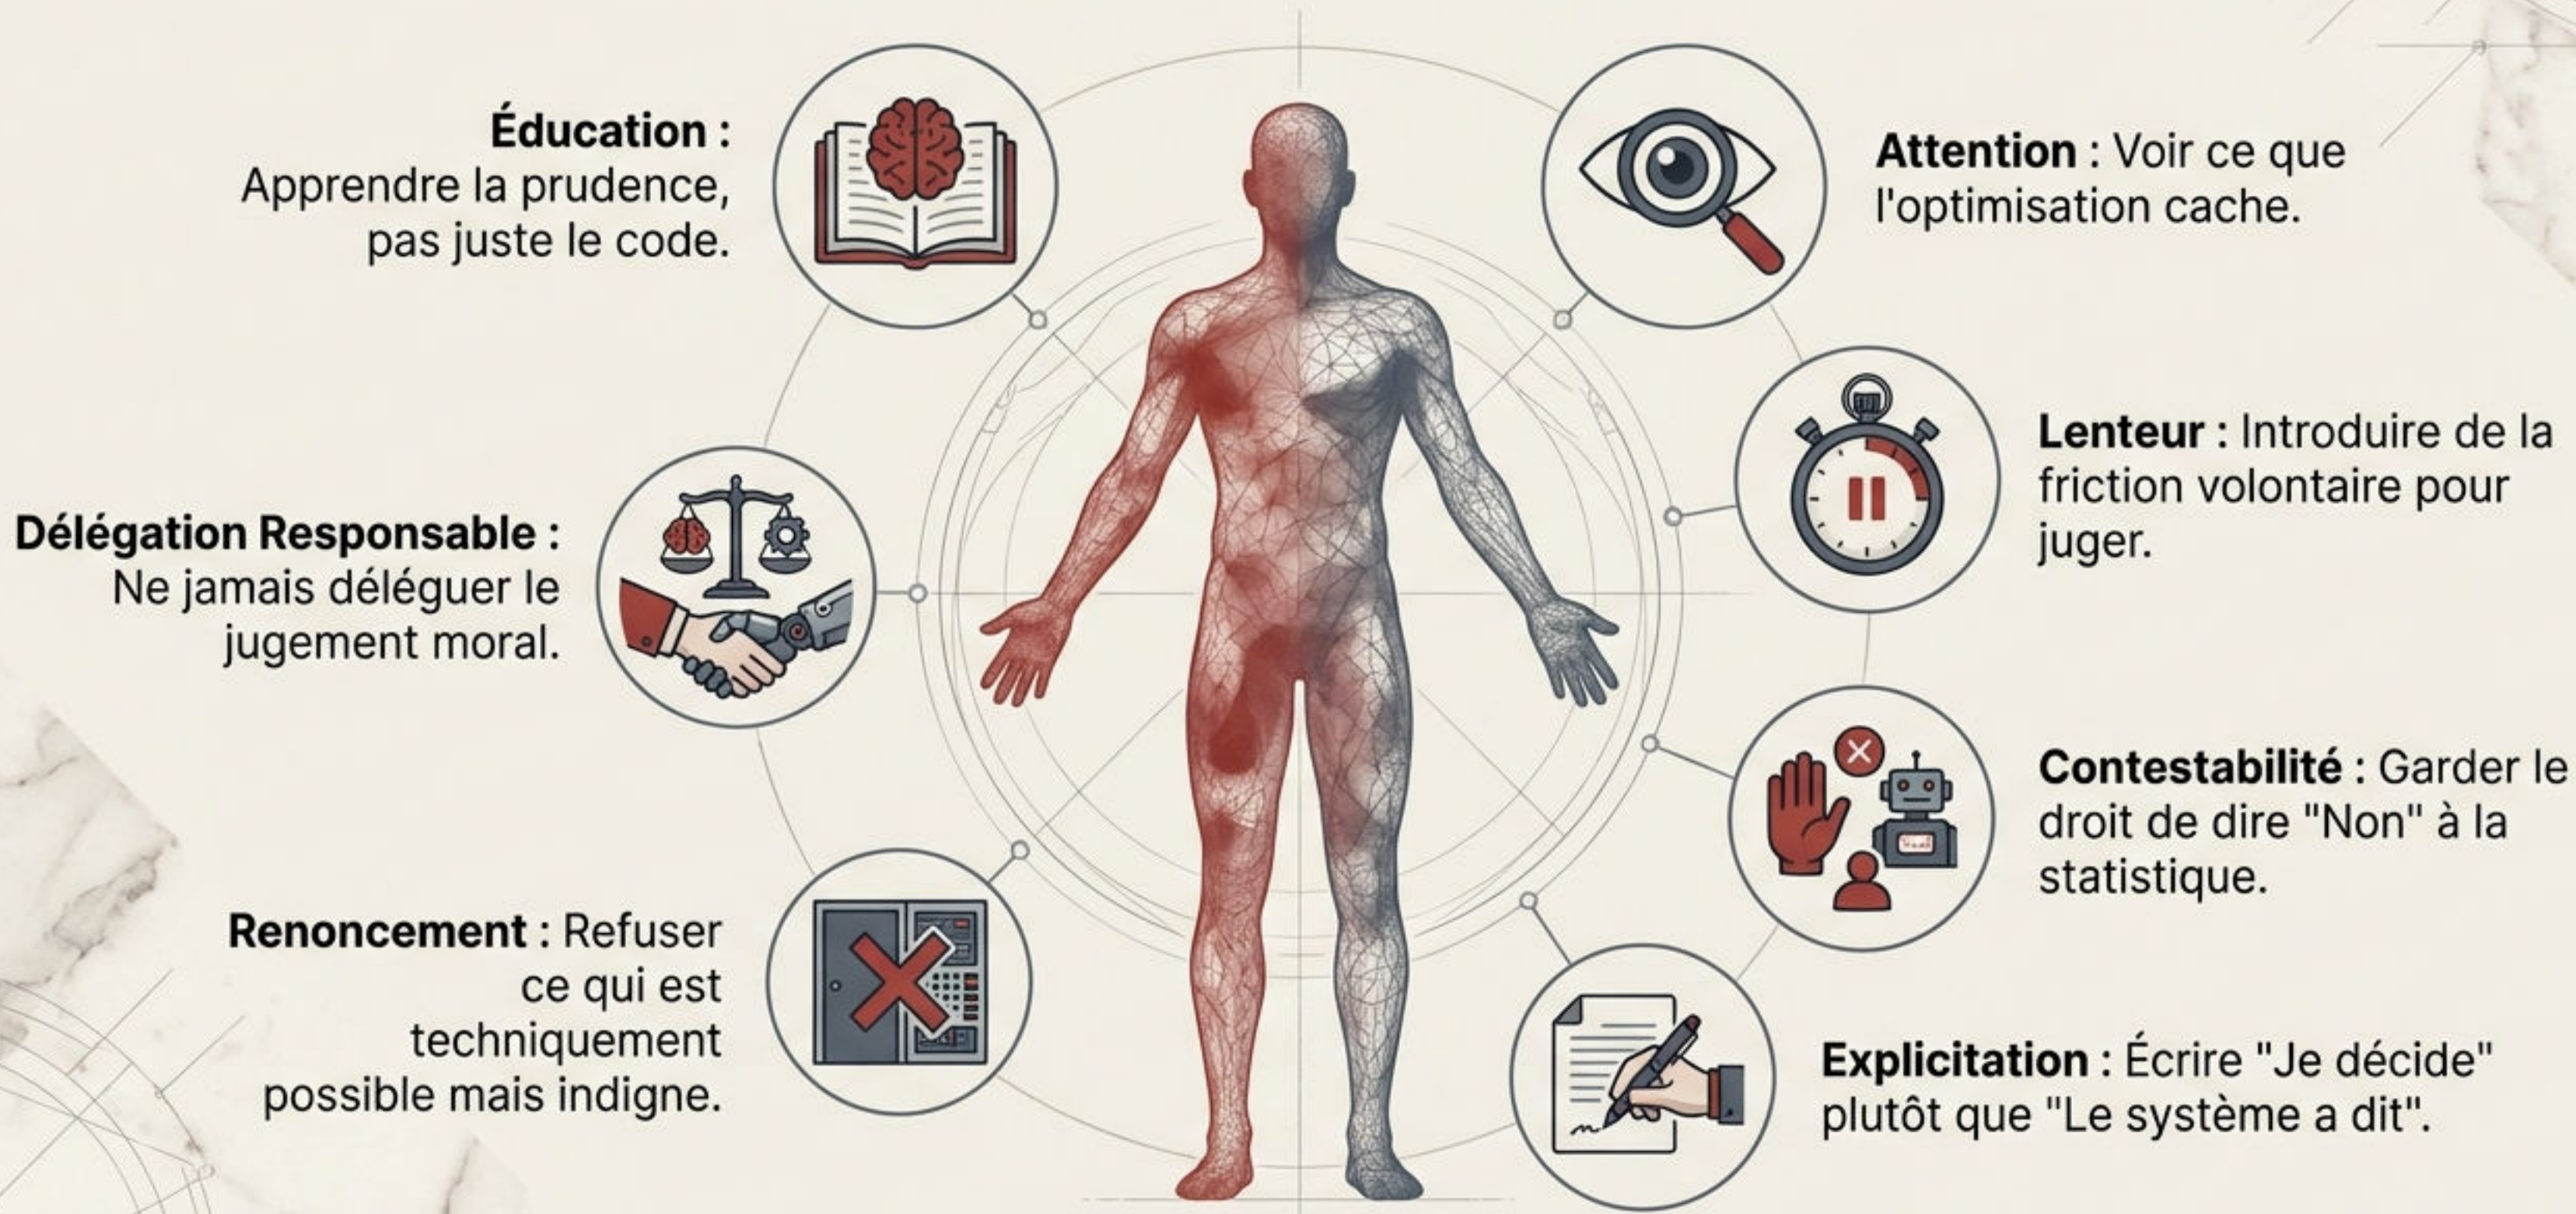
**Éducation :** Apprendre la prudence, pas juste le code.

**Délégation Responsable :** Ne jamais déléguer le jugement moral.

**Renoncement :** Refuser ce qui est techniquement possible mais indigne.

**Attention :** Voir ce que l'optimisation cache.

**Lenteur :** Introduire de la friction volontaire pour juger.

**Contestabilité :** Garder le droit de dire "Non" à la statistique.

**Explicitation :** Écrire "Je décide" plutôt que "Le système a dit".